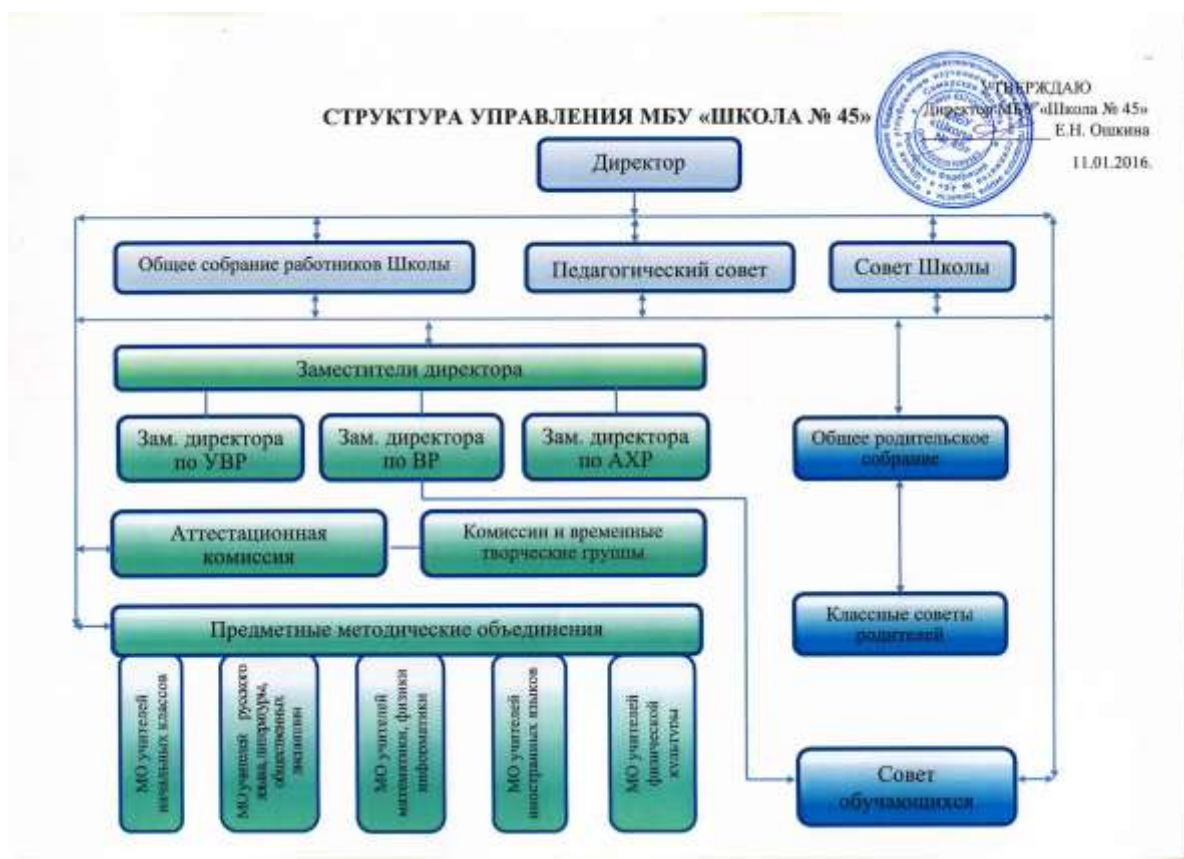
УТВЕРЖДАЮ
Директор МБУ «Школа № 45»
Е.Н. Ошкина
11.01.2016.

СТРУКТУРА УПРАВЛЕНИЯ МБУ «ШКОЛА № 45»

Директор

Общее собрание работников Школы

Педагогический совет

Совет Школы

Заместители директора

Зам. директора по УВР

Зам. директора по ВР

Зам. директора по АХР

Общее родительское собрание

Аттестационная комиссия

Комиссии и временные творческие группы

Классные советы родителей

Предметные методические объединения

МО учителей начальных классов

МО учителей русского языка, литературы, общественных знаний

МО учителей математики, физики информатики

МО учителей иностранных языков

МО учителей физической культуры

Совет обучающихся